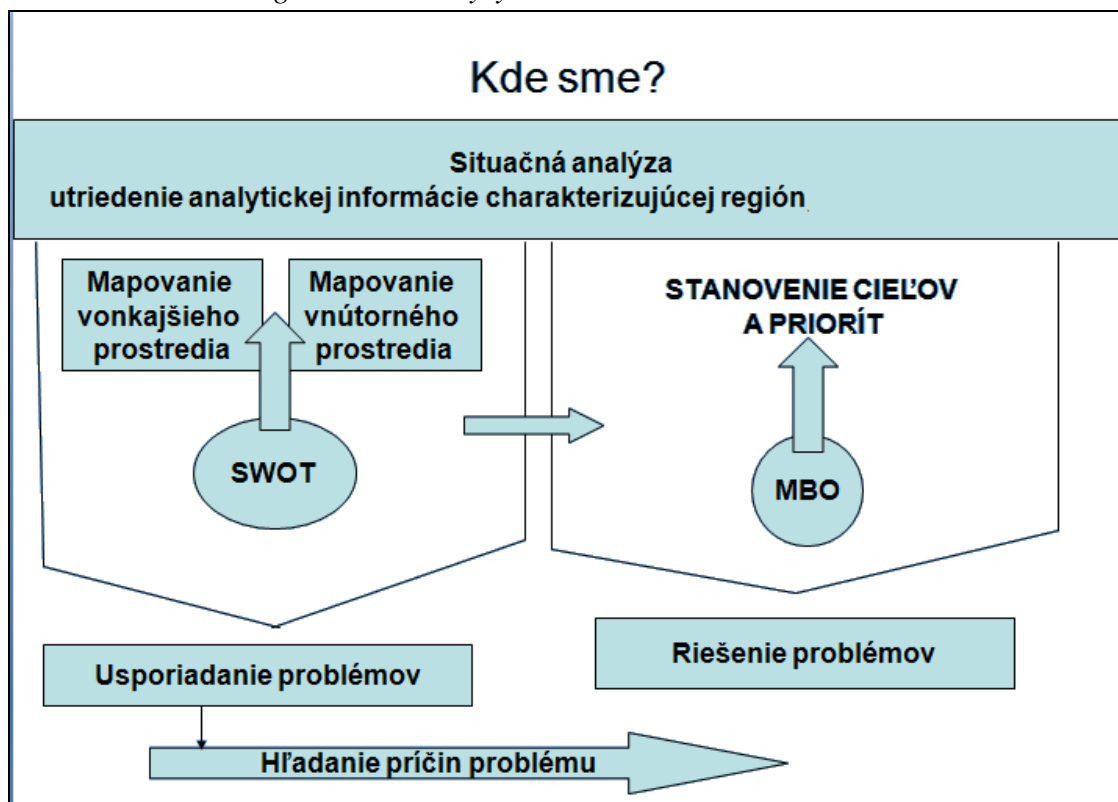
Kde sme?

Situačná analýza
utriedenie analytickej informácie charakterizujúcej región

Mapovanie vonkajšieho prostredia

Mapovanie vnútorného prostredia

SWOT

STANOVENIE CIEĽOV A PRIORÍT

MBO

Usporiadanie problémov

Riešenie problémov

Hľadanie príčin problému